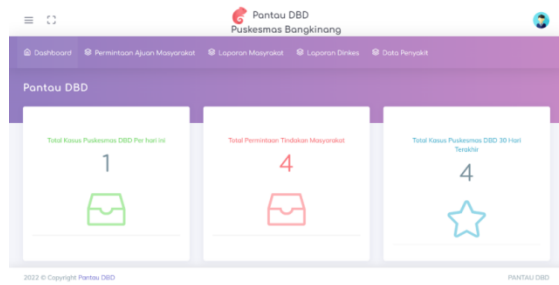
Pantau DBD
Puskesmas Bangkinang

Dashboard
Permintaan Ajuan Masyarakat
Laporan Masyarakat
Laporan Dinkes
Data Penyakit

Pantau DBD

Total Kasus Puskesmas DBD Per hari Ini
1

Total Permintaan Tindakan Masyarakat
4

Total Kasus Puskesmas DBD 30 Hari Terakhir
4

2022 © Copyright Pantau DBD
PANTAU DBD